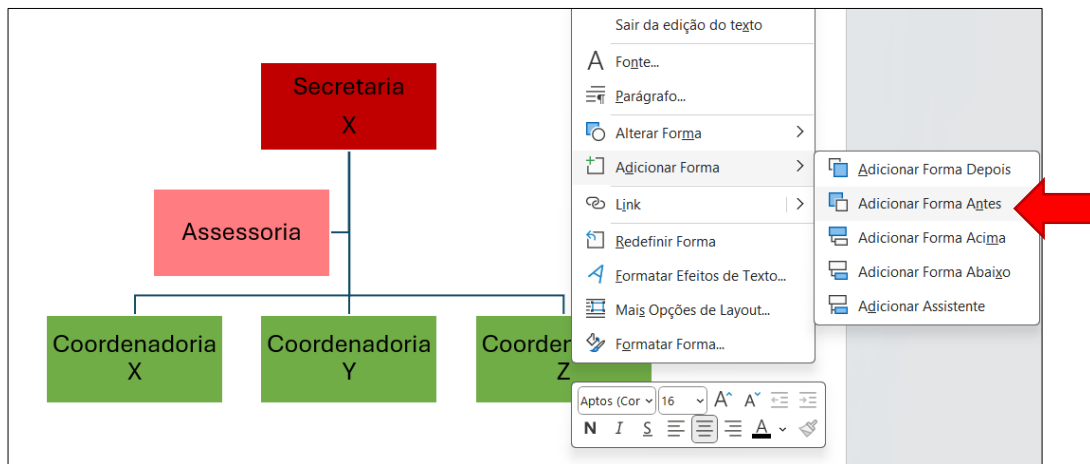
Secretaria
X

Assessoria

Coordenadoria
X

Coordenadoria
Y

Coorden
Z

Sair da edição do texto
Fonte...
Parágrafo...
Alterar Forma
Adicionar Forma
Link
Redefinir Forma
Formatar Efeitos de Texto...
Mais Opções de Layout...
Formatar Forma...

Adicionar Forma Depois
Adicionar Forma Antes
Adicionar Forma Acima
Adicionar Forma Abaixo
Adicionar Assistente

Aptos (Cor
16
N I S